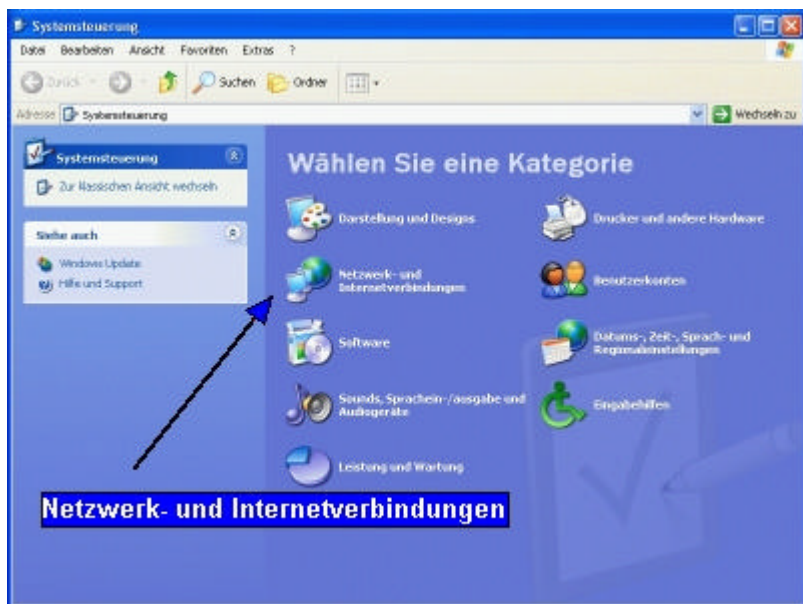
Systemsteuerung

Datei Bearbeiten Ansicht Favoriten Extras ?

Zurück Suchen Ordner

Adresse Systemsteuerung

Wechseln zu

Systemsteuerung

Zur klassischen Ansicht wechseln

Siehe auch

Windows Update

Hilfe und Support

Wählen Sie eine Kategorie

Darstellung und Designs

Drucker und andere Hardware

Netzwerk- und Internetverbindungen

Benutzerkonten

Software

Datums-, Zeit-, Sprach- und Regionaleinstellungen

Sounds, Sprachein-/ausgabe und Audiogeräte

Eingabehilfen

Leistung und Wartung

Netzwerk- und Internetverbindungen